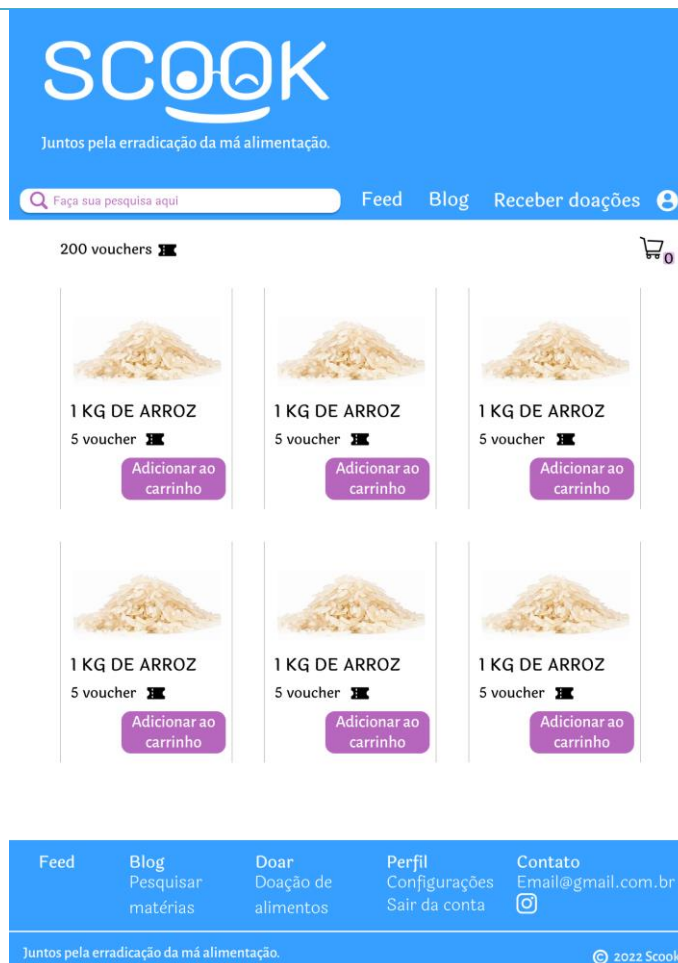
SCOOK

Juntos pela erradicação da má alimentação.

Faça sua pesquisa aqui

Feed Blog Receber doações

200 vouchers

0

1 KG DE ARROZ
5 voucher
Adicionar ao carrinho

1 KG DE ARROZ
5 voucher
Adicionar ao carrinho

1 KG DE ARROZ
5 voucher
Adicionar ao carrinho

1 KG DE ARROZ
5 voucher
Adicionar ao carrinho

1 KG DE ARROZ
5 voucher
Adicionar ao carrinho

1 KG DE ARROZ
5 voucher
Adicionar ao carrinho

Feed

Blog
Pesquisar matérias

Doar
Doação de alimentos

Perfil
Configurações
Sair da conta

Contato
Email@gmail.com.br

Juntos pela erradicação da má alimentação.

© 2022 Scook